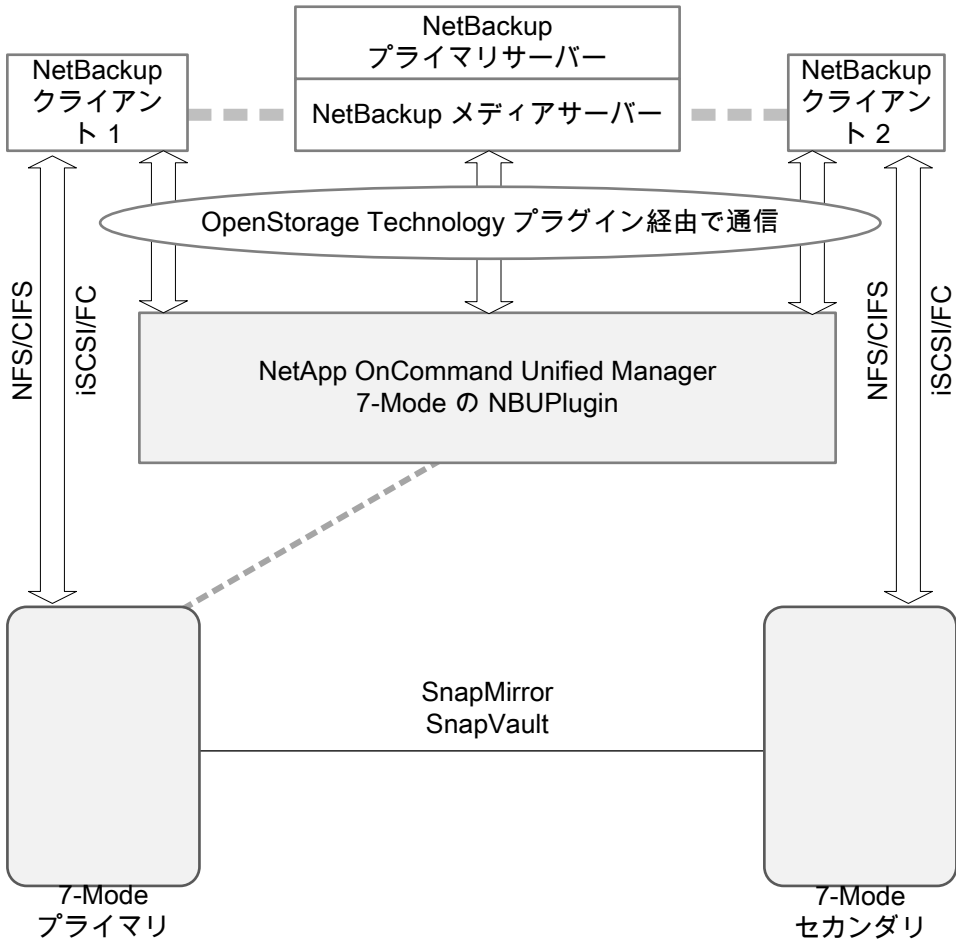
NetBackup
プライマリサーバー

NetBackup メディアサーバー

NetBackup
クライアント 1

NetBackup
クライアント 2

OpenStorage Technology プラグイン経由で通信

NFS/CIFS

iSCSI/FC

NFS/CIFS

iSCSI/FC

NetApp OnCommand Unified Manager
7-Mode の NBUPlugin

SnapMirror
SnapVault

7-Mode
プライマリ

7-Mode
セカンダリ